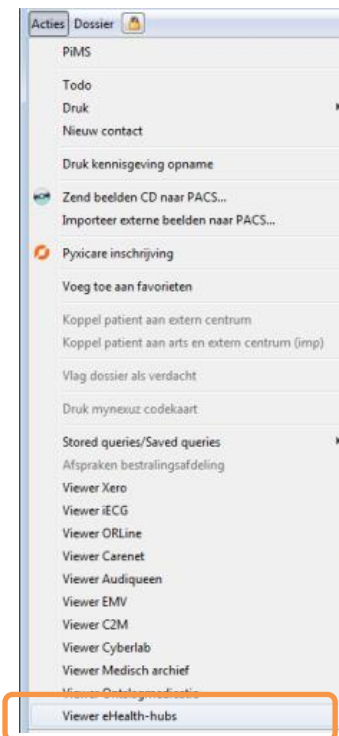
Acties Dossier

PiMS

Todo
Druk
Nieuw contact

Druk kennisgeving opname

Zend beelden CD naar PACS...
Importeer externe beelden naar PACS...

Pyxicare inschrijving

Voeg toe aan favorieten

Koppel patient aan extern centrum
Koppel patient aan arts en extern centrum (imp)

Vlag dossier als verdacht

Druk mynexuz codekaart

Stored queries/Saved queries
Afspraken bestralingsafdeling
Viewer Xero
Viewer iECG
Viewer ORLine
Viewer Carenet
Viewer Audiqueen
Viewer EMV
Viewer C2M
Viewer Cyberlab
Viewer Medisch archief
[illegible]
Viewer eHealth-hubs